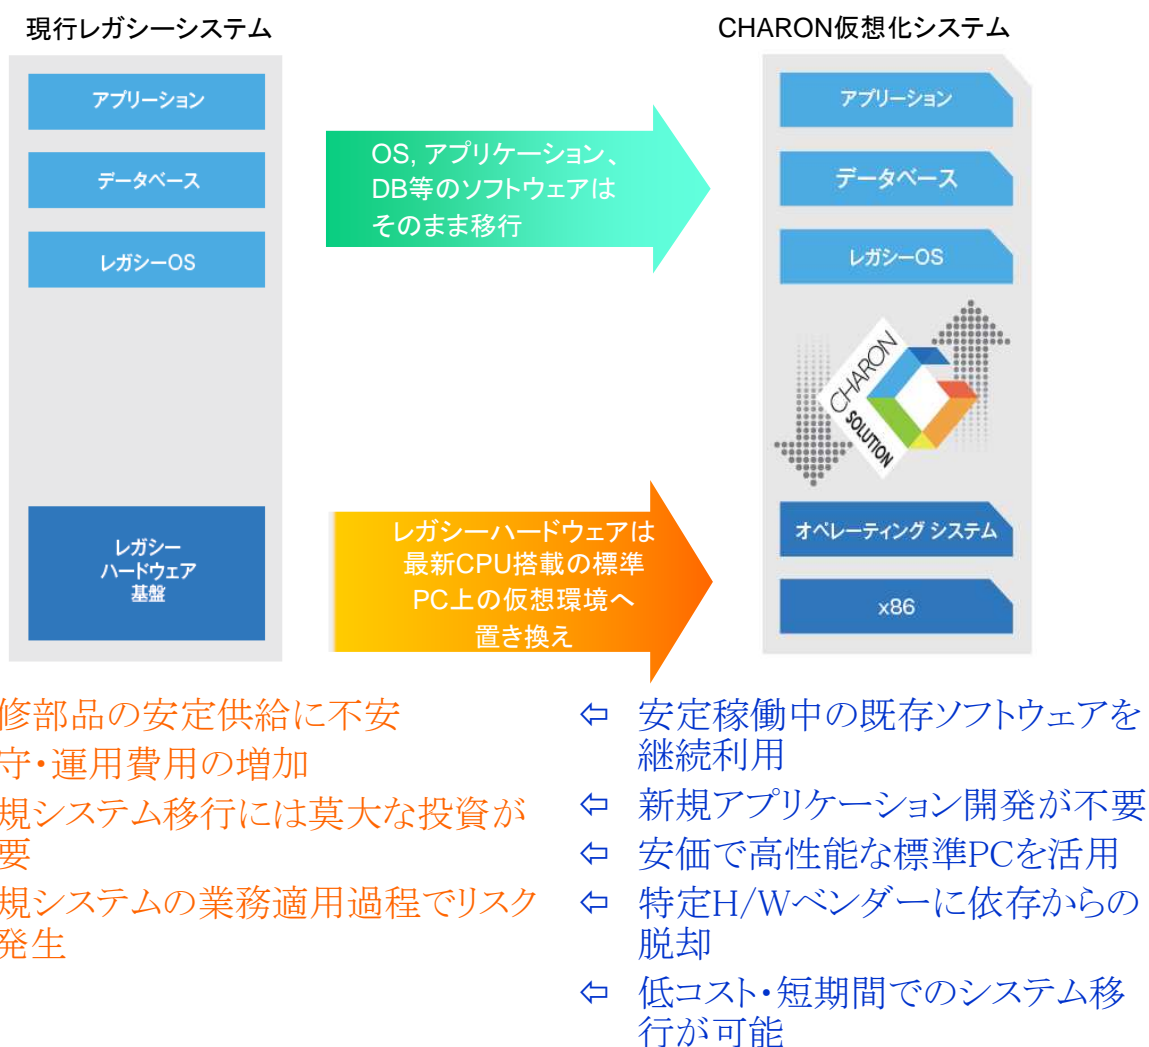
現行レガシーシステム

アプリーション

データベース

レガシーOS

レガシー
ハードウェア
基盤

OS, アプリケーション、DB等のソフトウェアはそのまま移行

レガシーハードウェアは最新CPU搭載の標準PC上の仮想環境へ置き換え

CHARON仮想化システム

アプリーション

データベース

レガシーOS

CHARON SOLUTION

オペレーティング システム

x86

修部品の安定供給に不安
守・運用費用の増加
規システム移行には莫大な投資が要
規システムの業務適用過程でリスク発生

⇦ 安定稼働中の既存ソフトウェアを継続利用
⇦ 新規アプリケーション開発が不要
⇦ 安価で高性能な標準PCを活用
⇦ 特定H/Wベンダーに依存からの脱却
⇦ 低コスト・短期間でのシステム移行が可能